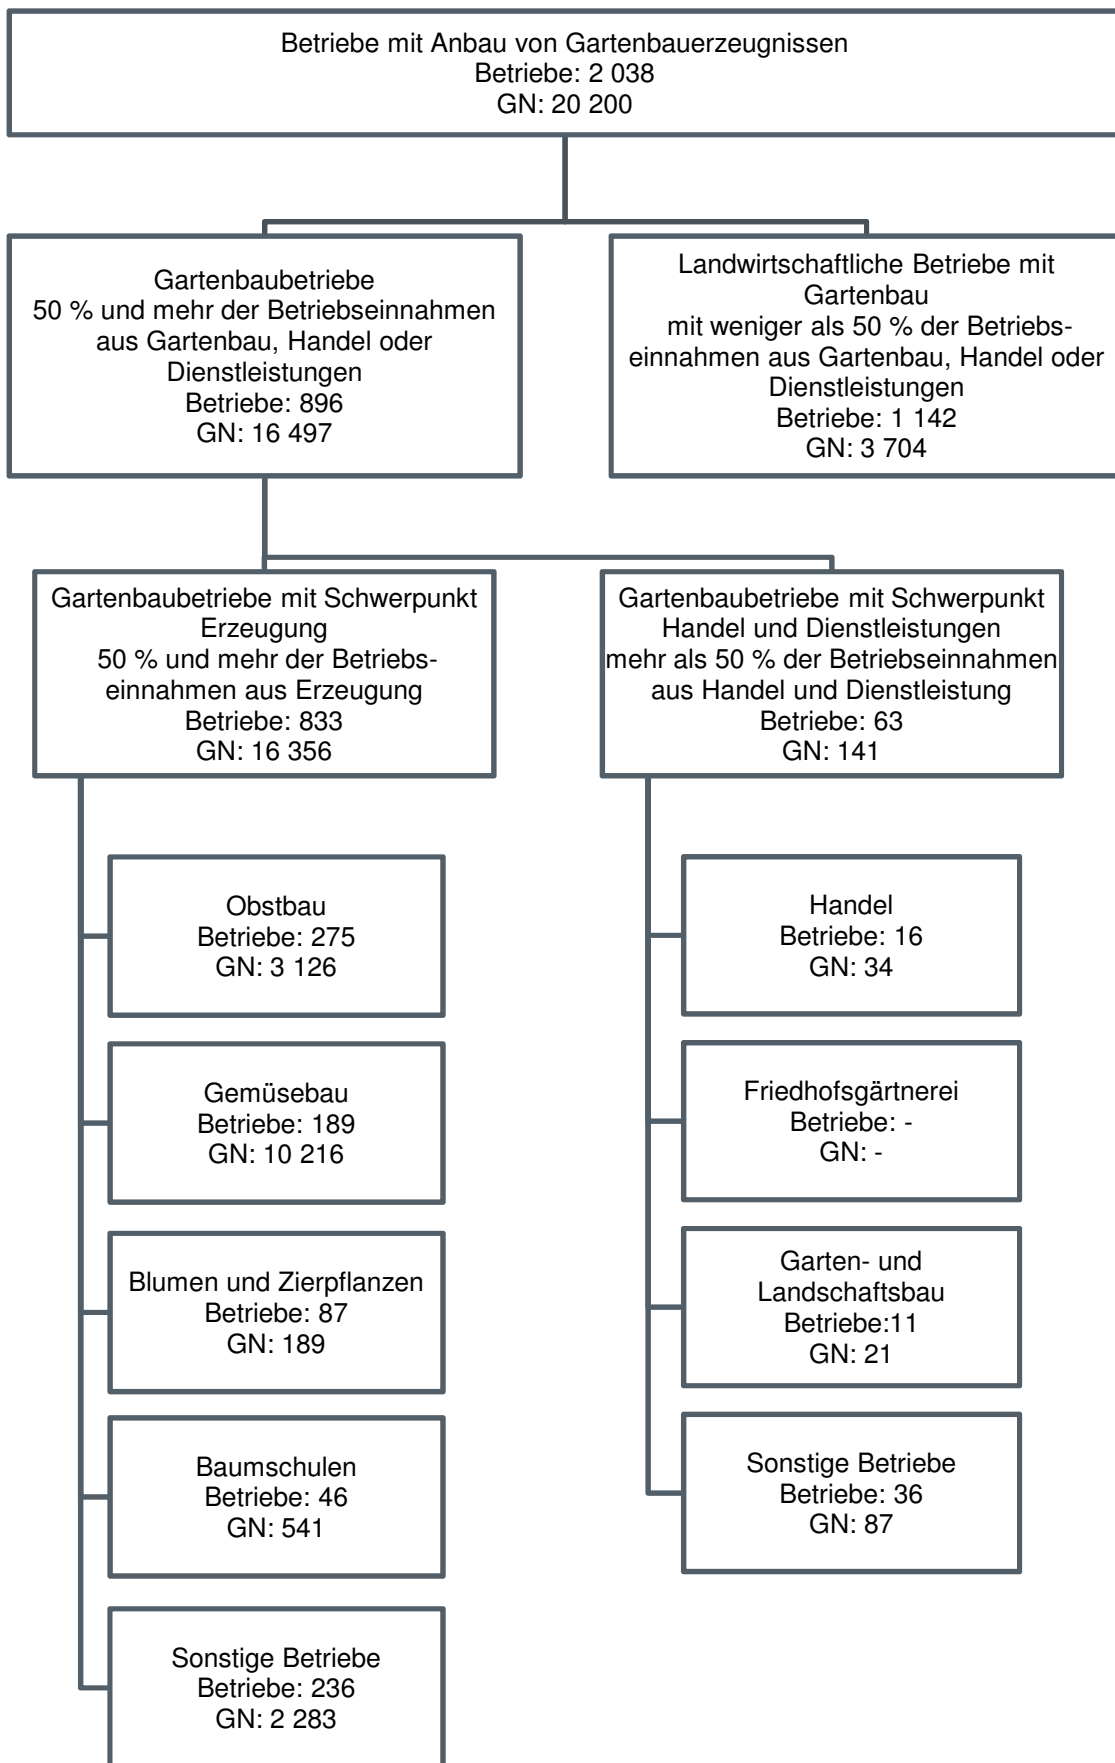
Betriebe mit Anbau von Gartenbauerzeugnissen
Betriebe: 2 038
GN: 20 200

Gartenbaubetriebe
50 % und mehr der Betriebseinnahmen aus Gartenbau, Handel oder Dienstleistungen
Betriebe: 896
GN: 16 497

Landwirtschaftliche Betriebe mit Gartenbau
mit weniger als 50 % der Betriebseinnahmen aus Gartenbau, Handel oder Dienstleistungen
Betriebe: 1 142
GN: 3 704

Gartenbaubetriebe mit Schwerpunkt Erzeugung
50 % und mehr der Betriebseinnahmen aus Erzeugung
Betriebe: 833
GN: 16 356

Gartenbaubetriebe mit Schwerpunkt Handel und Dienstleistungen
mehr als 50 % der Betriebseinnahmen aus Handel und Dienstleistung
Betriebe: 63
GN: 141

Obstbau
Betriebe: 275
GN: 3 126

Gemüsebau
Betriebe: 189
GN: 10 216

Blumen und Zierpflanzen
Betriebe: 87
GN: 189

Baumschulen
Betriebe: 46
GN: 541

Sonstige Betriebe
Betriebe: 236
GN: 2 283

Handel
Betriebe: 16
GN: 34

Friedhofsgärtnerei
Betriebe: -
GN: -

Garten- und Landschaftsbau
Betriebe:11
GN: 21

Sonstige Betriebe
Betriebe: 36
GN: 87